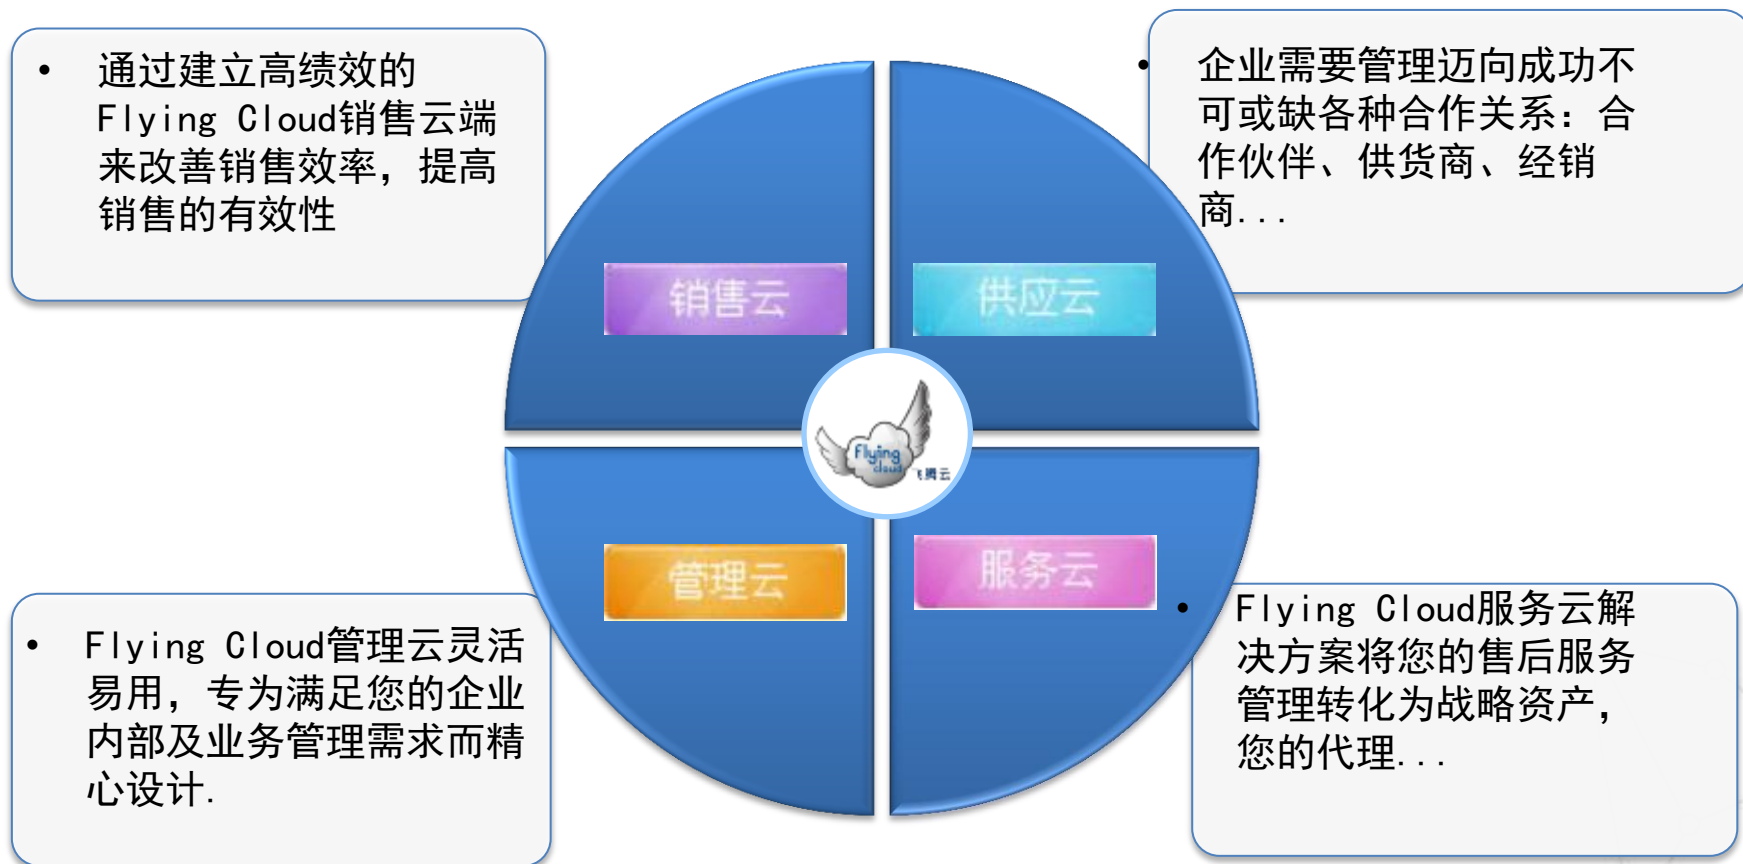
• 通过建立高绩效的Flying Cloud销售云端来改善销售效率，提高销售的有效性

• 企业需要管理迈向成功不可或缺各种合作关系：合作伙伴、供货商、经销商...

销售云

供应云

Flying cloud 飞腾云

管理云

服务云

• Flying Cloud管理云灵活易用，专为满足您的企业内部及业务管理需求而精心设计.

• Flying Cloud服务云解决方案将您的售后服务管理转化为战略资产，您的代理...